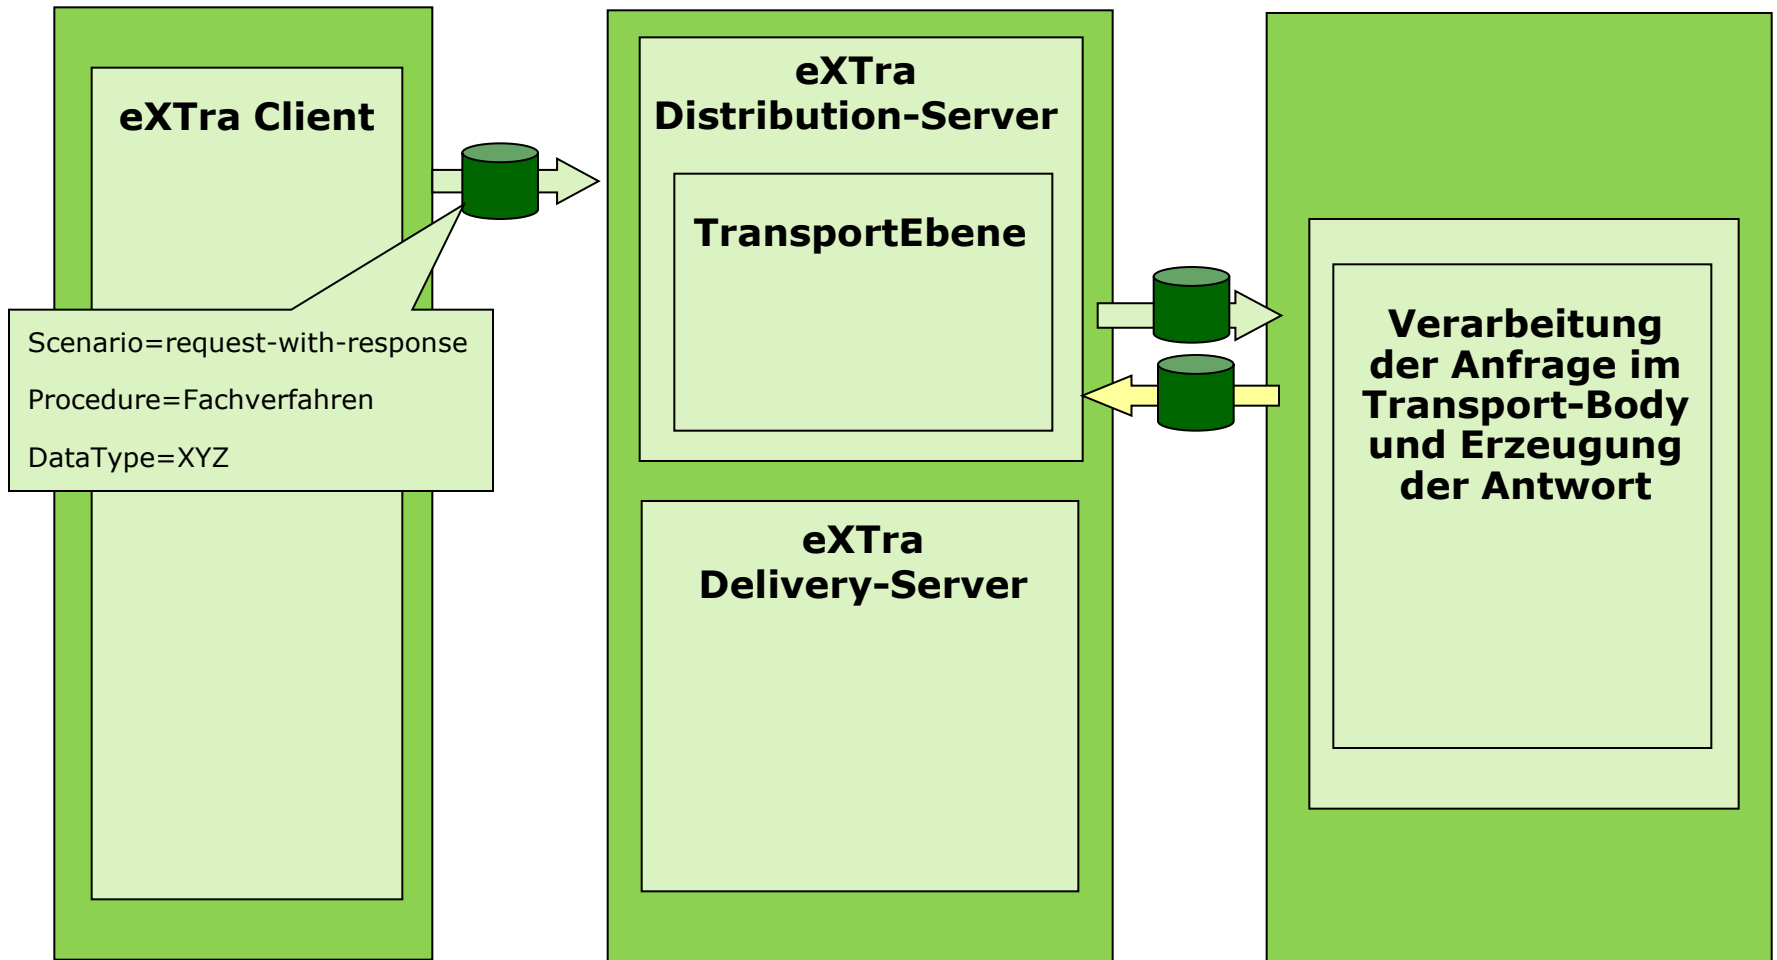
eXTra Client

Scenario=request-with-response

Procedure=Fachverfahren

DataType=XYZ

eXTra Distribution-Server

TransportEbene

eXTra Delivery-Server

Verarbeitung der Anfrage im Transport-Body und Erzeugung der Antwort